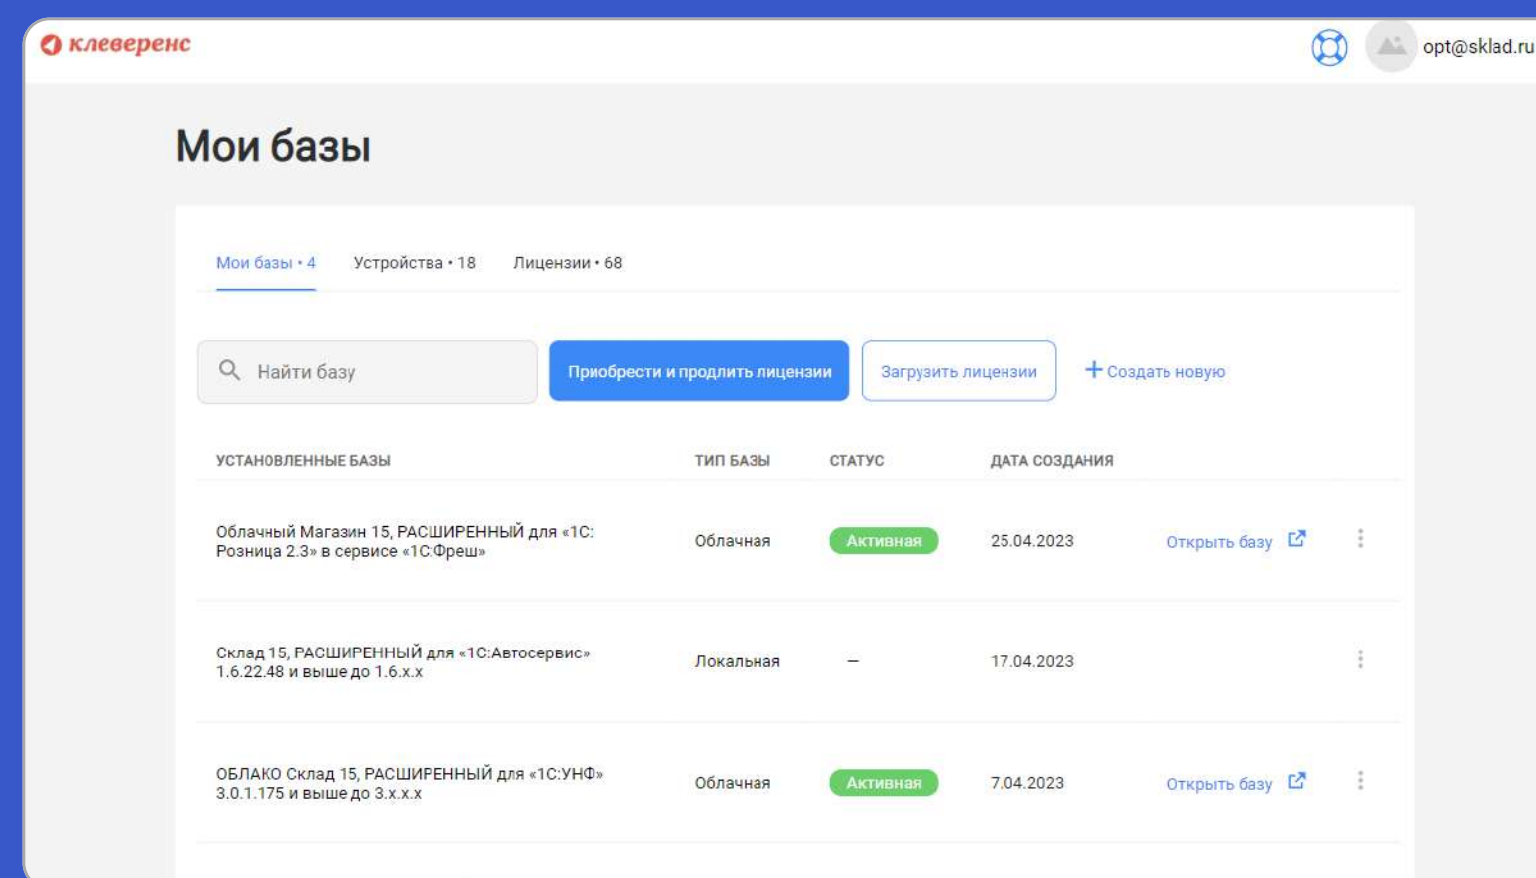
клеверенс

opt@sklad.ru

Мои базы

Мои базы • 4 Устройства • 18 Лицензии • 68

Найти базу

Приобрести и продлить лицензии

Загрузить лицензии

+ Создать новую

| УСТАНОВЛЕННЫЕ БАЗЫ | ТИП БАЗЫ | СТАТУС | ДАТА СОЗДАНИЯ | | |
|---|---|---|---|---|---|
| Облачный Магазин 15, РАСШИРЕННЫЙ для «1С: Розница 2.3» в сервисе «1С:Фреш» | Облачная | Активная | 25.04.2023 | Открыть базу | |
| Склад 15, РАСШИРЕННЫЙ для «1С:Автосервис» 1.6.22.48 и выше до 1.6.x.x | Локальная | – | 17.04.2023 | | |
| ОБЛАКО Склад 15, РАСШИРЕННЫЙ для «1С:УНФ» 3.0.1.175 и выше до 3.x.x.x | Облачная | Активная | 7.04.2023 | Открыть базу | |